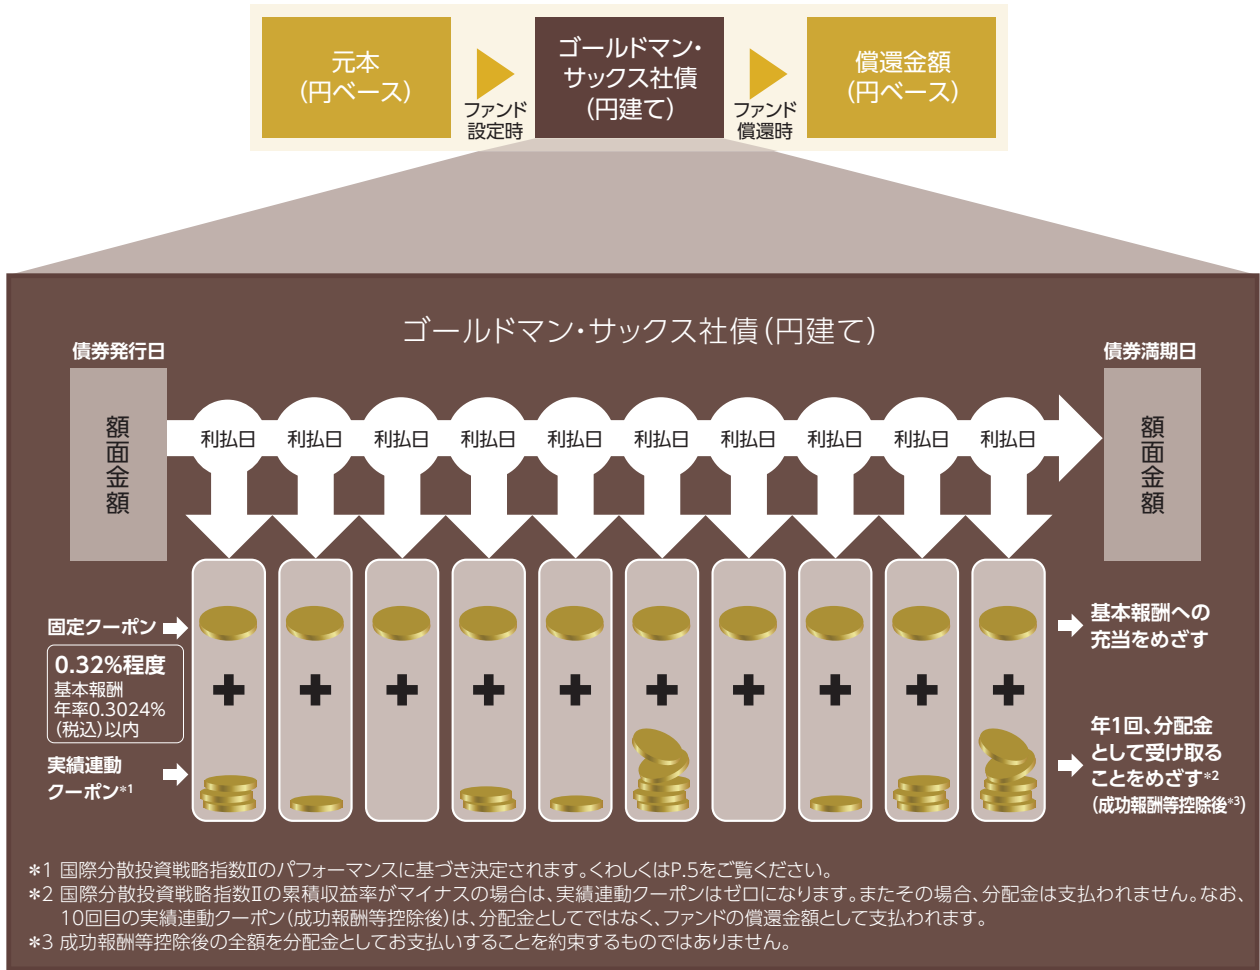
元本
（円ベース）

ファンド
設定時

ゴールドマン・
サックス社債
（円建て）

ファンド
償還時

償還金額
（円ベース）

ゴールドマン・サックス社債（円建て）

債券発行日

債券満期日

額面金額

利払日 利払日 利払日 利払日 利払日 利払日 利払日 利払日 利払日 利払日

額面金額

固定クーポン

0.32%程度
基本報酬
年率0.3024%
（税込）以内

実績連動
クーポン$^{*1}$

基本報酬への
充当をめざす

年1回、分配金
として受け取る
ことをめざす$^{*2}$
（成功報酬等控除後$^{*3}$）

＊1 国際分散投資戦略指数Ⅱのパフォーマンスに基づき決定されます。くわしくはP.5をご覧ください。
＊2 国際分散投資戦略指数Ⅱの累積収益率がマイナスの場合は、実績連動クーポンはゼロになります。またその場合、分配金は支払われません。なお、10回目の実績連動クーポン（成功報酬等控除後）は、分配金としてではなく、ファンドの償還金額として支払われます。
＊3 成功報酬等控除後の全額を分配金としてお支払いすることを約束するものではありません。